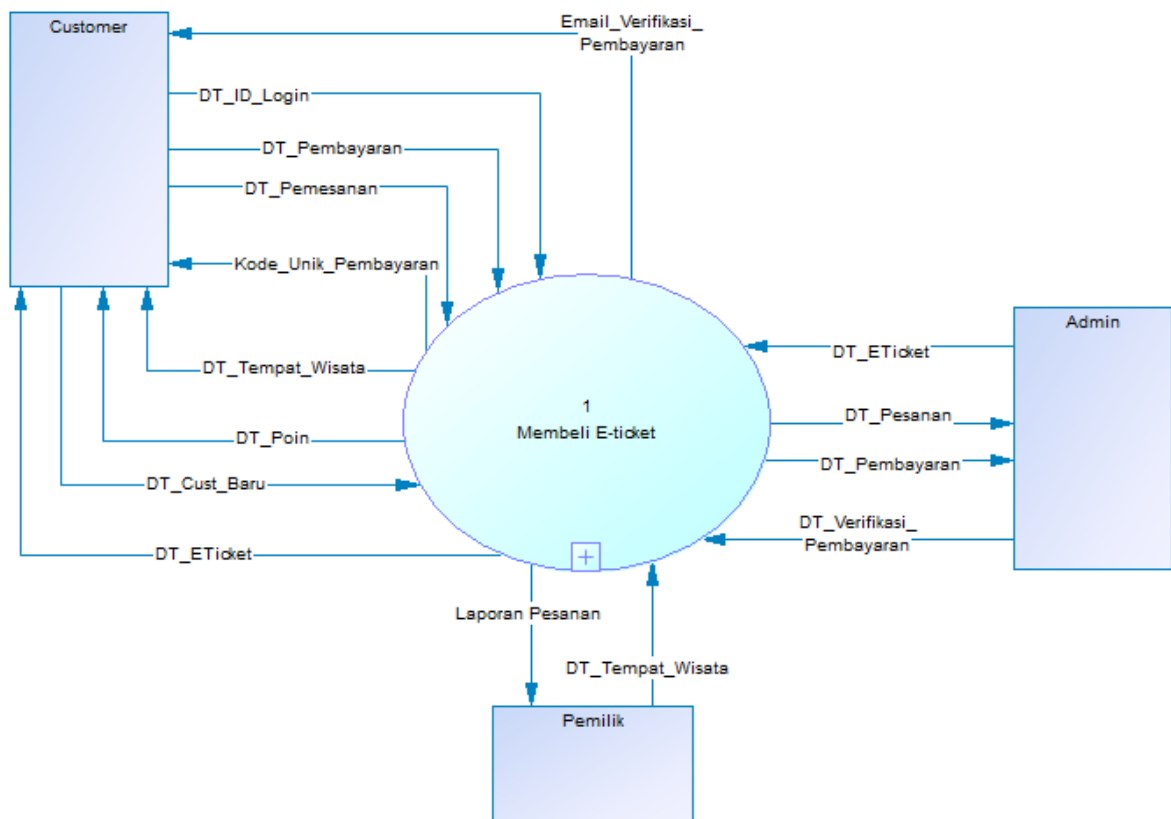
Customer

Email_Verifikasi_
Pembayaran

DT_ID_Login

DT_Pembayaran

DT_Pemesanan

Kode_Unik_Pembayaran

DT_Tempat_Wisata

DT_Poin

DT_Cust_Baru

DT_ETicket

1
Membeli E-ticket

Admin

DT_ETicket

DT_Pesanan

DT_Pembayaran

DT_Verifikasi_
Pembayaran

Laporan Pesanan

DT_Tempat_Wisata

Pemilik